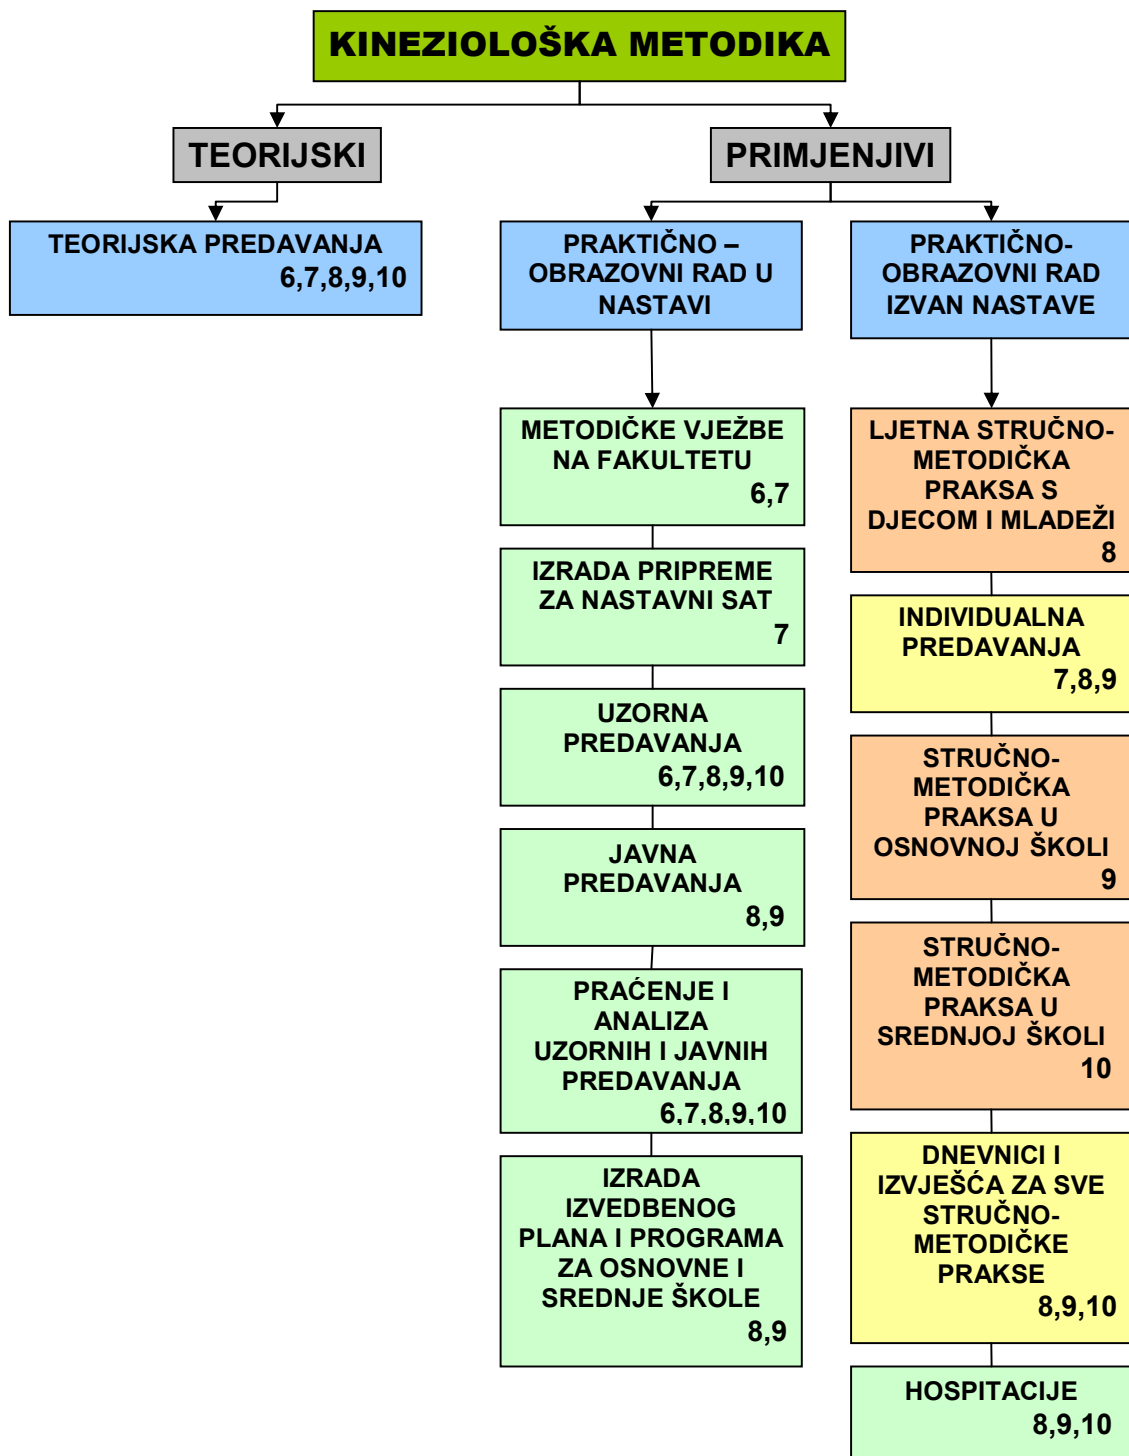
KINEZIOLOŠKA METODIKA

TEORIJSKI

PRIMJENJIVI

TEORIJSKA PREDAVANJA 6,7,8,9,10

PRAKTIČNO – OBRAZOVNI RAD U NASTAVI

PRAKTIČNO-OBRAZOVNI RAD IZVAN NASTAVE

METODIČKE VJEŽBE NA FAKULTETU 6,7

IZRADA PRIPREME ZA NASTAVNI SAT 7

UZORNA PREDAVANJA 6,7,8,9,10

JAVNA PREDAVANJA 8,9

PRAĆENJE I ANALIZA UZORNIH I JAVNIH PREDAVANJA 6,7,8,9,10

IZRADA IZVEDBENOG PLANA I PROGRAMA ZA OSNOVNE I SREDNJE ŠKOLE 8,9

LJETNA STRUČNO-METODIČKA PRAKSA S DJECOM I MLADEŽI 8

INDIVIDUALNA PREDAVANJA 7,8,9

STRUČNO-METODIČKA PRAKSA U OSNOVNOJ ŠKOLI 9

STRUČNO-METODIČKA PRAKSA U SREDNJOJ ŠKOLI 10

DNEVNICI I IZVJEŠĆA ZA SVE STRUČNO-METODIČKE PRAKSE 8,9,10

HOSPITACIJE 8,9,10